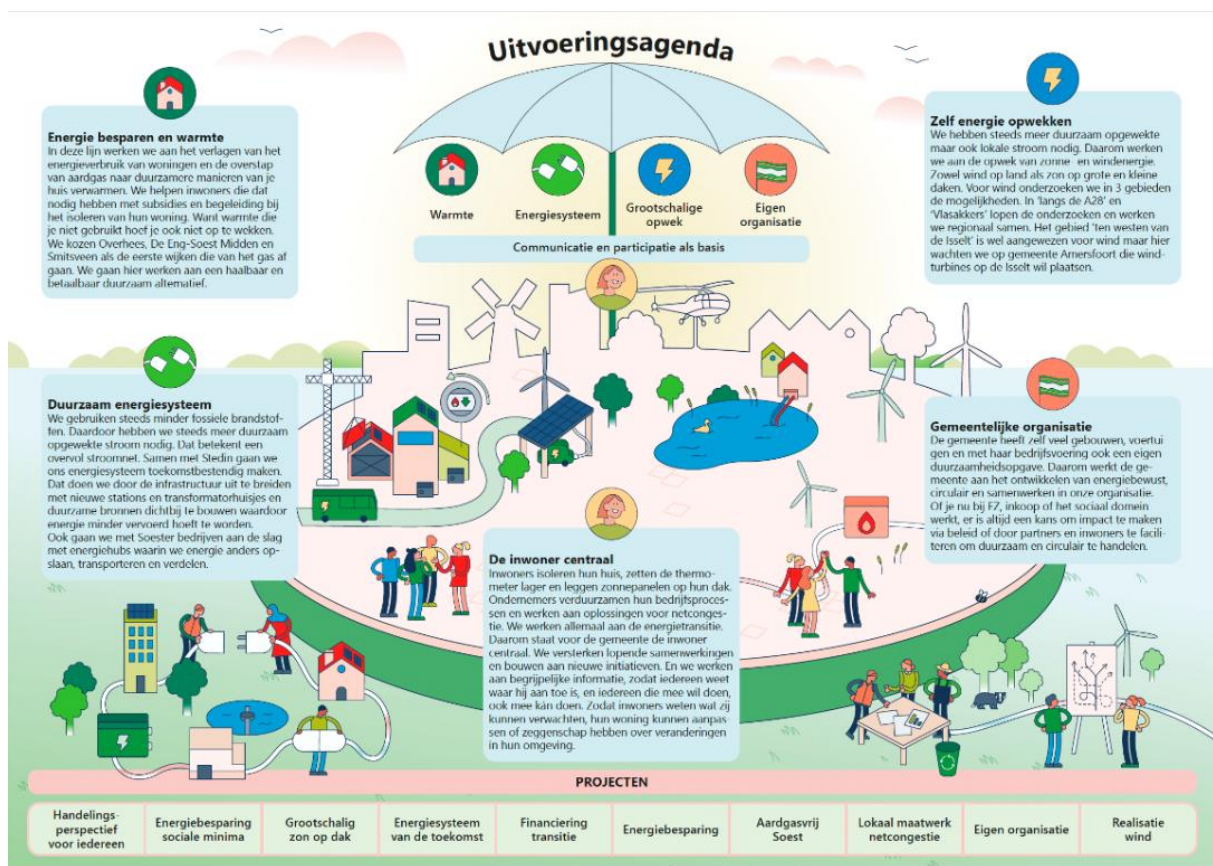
Uitvoeringsagenda

Energie besparen en warmte
In deze lijn werken we aan het verlagen van het energieverbruik van woningen en de overstap van aardgas naar duurzamere manieren van je huis verwarmen. We helpen inwoners die dat nodig hebben met subsidies en begeleiding bij het isoleren van hun woning. Want warmte die je niet gebruikt hoef je ook niet op te wekken. We kozen Overhees, De Eng-Soest Midden en Smitsveen als de eerste wijken die van het gas af gaan. We gaan hier werken aan een haalbaar en betaalbaar duurzaam alternatief.

Warmte
Energiesysteem
Grootschalige opwek
Eigen organisatie

Communicatie en participatie als basis

Zelf energie opwekken
We hebben steeds meer duurzaam opgewekte maar ook lokale stroom nodig. Daarom werken we aan de opwek van zonne- en windenergie. Zowel wind op land als zon op grote en kleine daken. Voor wind onderzoeken we in 3 gebieden de mogelijkheden. In 'langs de A28' en 'Vlasakkers' lopen de onderzoeken en werken we regionaal samen. Het gebied 'ten westen van de Isselt' is wel aangewezen voor wind maar hier wachten we op gemeente Amersfoort die windturbines op de Isselt wil plaatsen.

Duurzaam energiesysteem
We gebruiken steeds minder fossiele brandstoffen. Daardoor hebben we steeds meer duurzaam opgewekte stroom nodig. Dat betekent een overvol stroomnet. Samen met Stedin gaan we ons energiesysteem toekomstbestendig maken. Dat doen we door de infrastructuur uit te breiden met nieuwe stations en transformatorhuisjes en duurzame bronnen dichtbij te bouwen waardoor energie minder vervoerd hoeft te worden.
Ook gaan we met Soester bedrijven aan de slag met energiehubs waarin we energie anders opslaan, transporteren en verdelen.

Gemeentelijke organisatie
De gemeente heeft zelf veel gebouwen, voertuigen en met haar bedrijfsvoering ook een eigen duurzaamheidsopgave. Daarom werkt de gemeente aan het ontwikkelen van energiebewust, circulair en samenwerken in onze organisatie. Of je nu bij F7, inkoop of het sociaal domein werkt, er is altijd een kans om impact te maken via beleid of door partners en inwoners te faciliteren om duurzaam en circulair te handelen.

De inwoner centraal
Inwoners isoleren hun huis, zetten de thermometer lager en leggen zonnepanelen op hun dak. Ondernemers verduurzamen hun bedrijfsprocessen en werken aan oplossingen voor netcongestie. We werken allemaal aan de energietransitie. Daarom staat voor de gemeente de inwoner centraal. We versterken lopende samenwerkingen en bouwen aan nieuwe initiatieven. En we werken aan begrijpelijke informatie, zodat iedereen weet waar hij aan toe is, en iedereen die mee wil doen, ook mee kan doen. Zodat inwoners weten wat zij kunnen verwachten, hun woning kunnen aanpassen of zeggenschap hebben over veranderingen in hun omgeving.

PROJECTEN

| Handelings-perspectief voor iedereen | Energiebesparing sociale minima | Grootschalig zon op dak | Energiesysteem van de toekomst | Financiering transitie | Energiebesparing | Aardgasvrij Soest | Lokaal maatwerk netcongestie | Eigen organisatie | Realisatie wind |